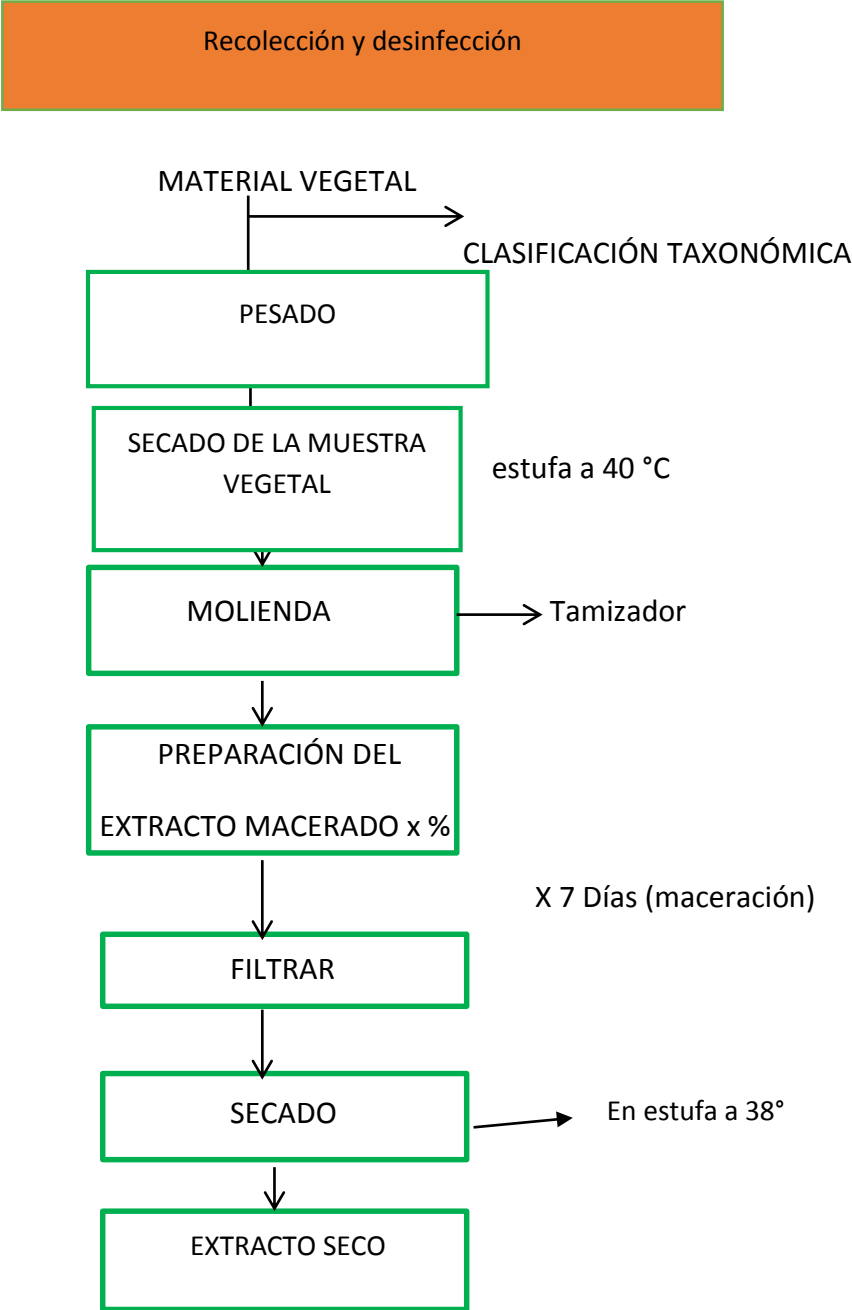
Recolección y desinfección

MATERIAL VEGETAL

CLASIFICACIÓN TAXONÓMICA

PESADO

SECADO DE LA MUESTRA VEGETAL

estufa a 40 °C

MOLIENDA

Tamizador

PREPARACIÓN DEL

EXTRACTO MACERADO x %

X 7 Días (maceración)

FILTRAR

SECADO

En estufa a 38°

EXTRACTO SECO